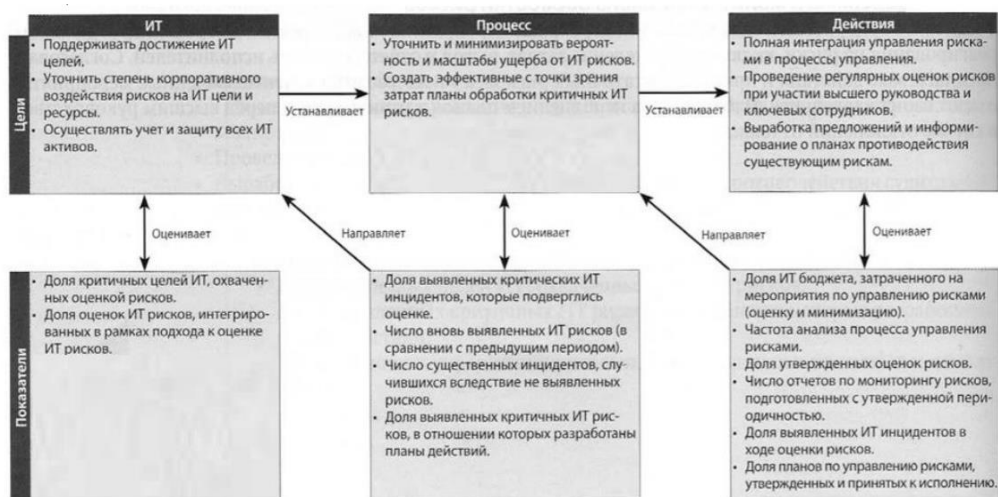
ИТ

Процесс

Действия

Цели

• Поддерживать достижение ИТ целей.
• Уточнить степень корпоративного воздействия рисков на ИТ цели и ресурсы.
• Осуществлять учет и защиту всех ИТ активов.

Устанавливает

• Уточнить и минимизировать вероятность и масштабы ущерба от ИТ рисков.
• Создать эффективные с точки зрения затрат планы обработки критичных ИТ рисков.

Устанавливает

• Полная интеграция управления рисками в процессы управления.
• Проведение регулярных оценок рисков при участии высшего руководства и ключевых сотрудников.
• Выработка предложений и информирование о планах противодействия существующим рискам.

Оценивает

Направляет

Оценивает

Направляет

Оценивает

Показатели

• Доля критичных целей ИТ, охваченных оценкой рисков.
• Доля оценок ИТ рисков, интегрированных в рамках подхода к оценке ИТ рисков.

• Доля выявленных критических ИТ инцидентов, которые подверглись оценке.
• Число вновь выявленных ИТ рисков (в сравнении с предыдущим периодом).
• Число существенных инцидентов, случившихся вследствие не выявленных рисков.
• Доля выявленных критичных ИТ рисков, в отношении которых разработаны планы действий.

• Доля ИТ бюджета, затраченного на мероприятия по управлению рисками (оценку и минимизацию).
• Частота анализа процесса управления рисками.
• Доля утвержденных оценок рисков.
• Число отчетов по мониторингу рисков, подготовленных с утвержденной периодичностью.
• Доля выявленных ИТ инцидентов в ходе оценки рисков.
• Доля планов по управлению рисками, утвержденных и принятых к исполнению.